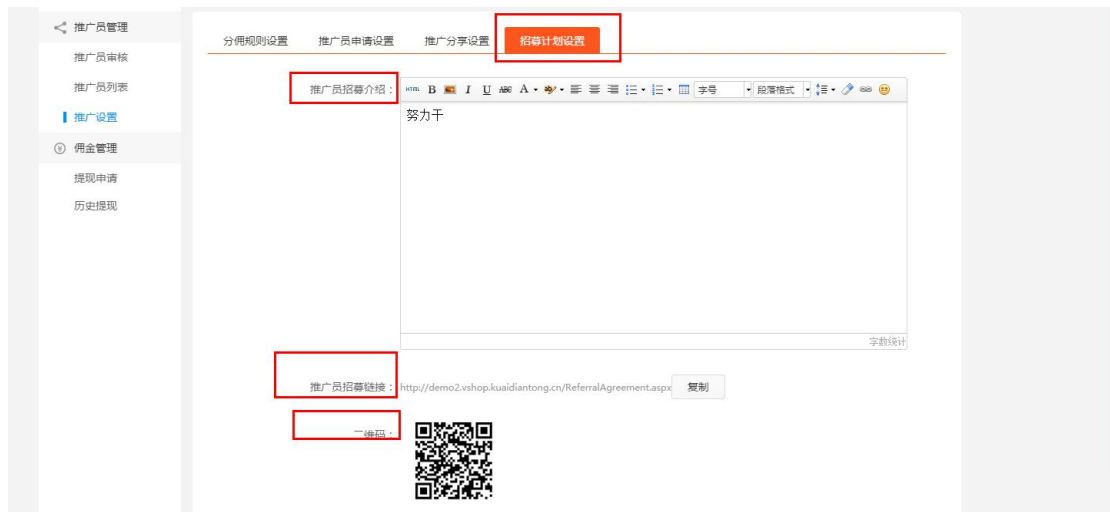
推广员管理

推广员审核

推广员列表

推广设置

佣金管理

提现申请

历史提现

分佣规则设置 推广员申请设置 推广分享设置 招募计划设置

推广员招募介绍：

HTML B I U ABC A 字号 段落格式

努力干

字数统计

推广员招募链接：http://demo2.vshop.kuaidiantong.cn/ReferralAgreement.aspx 复制

二维码：